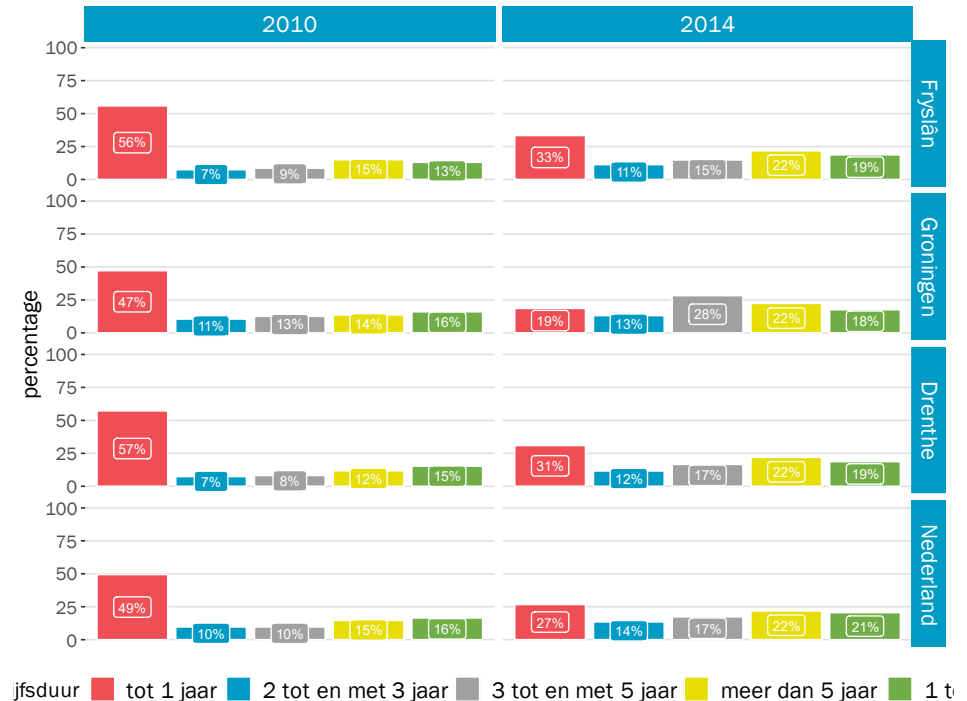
2010

2014

Fryslân

Groningen

Drenthe

Nederland

percentage

100
75
50
25
0

56%
7%
9%
15%
13%

33%
11%
15%
22%
19%

100
75
50
25
0

47%
11%
13%
14%
16%

19%
13%
28%
22%
18%

100
75
50
25
0

57%
7%
8%
12%
15%

31%
12%
17%
22%
19%

100
75
50
25
0

49%
10%
10%
15%
16%

27%
14%
17%
22%
21%

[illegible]ijfsduur tot 1 jaar 2 tot en met 3 jaar 3 tot en met 5 jaar meer dan 5 jaar 1 t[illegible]